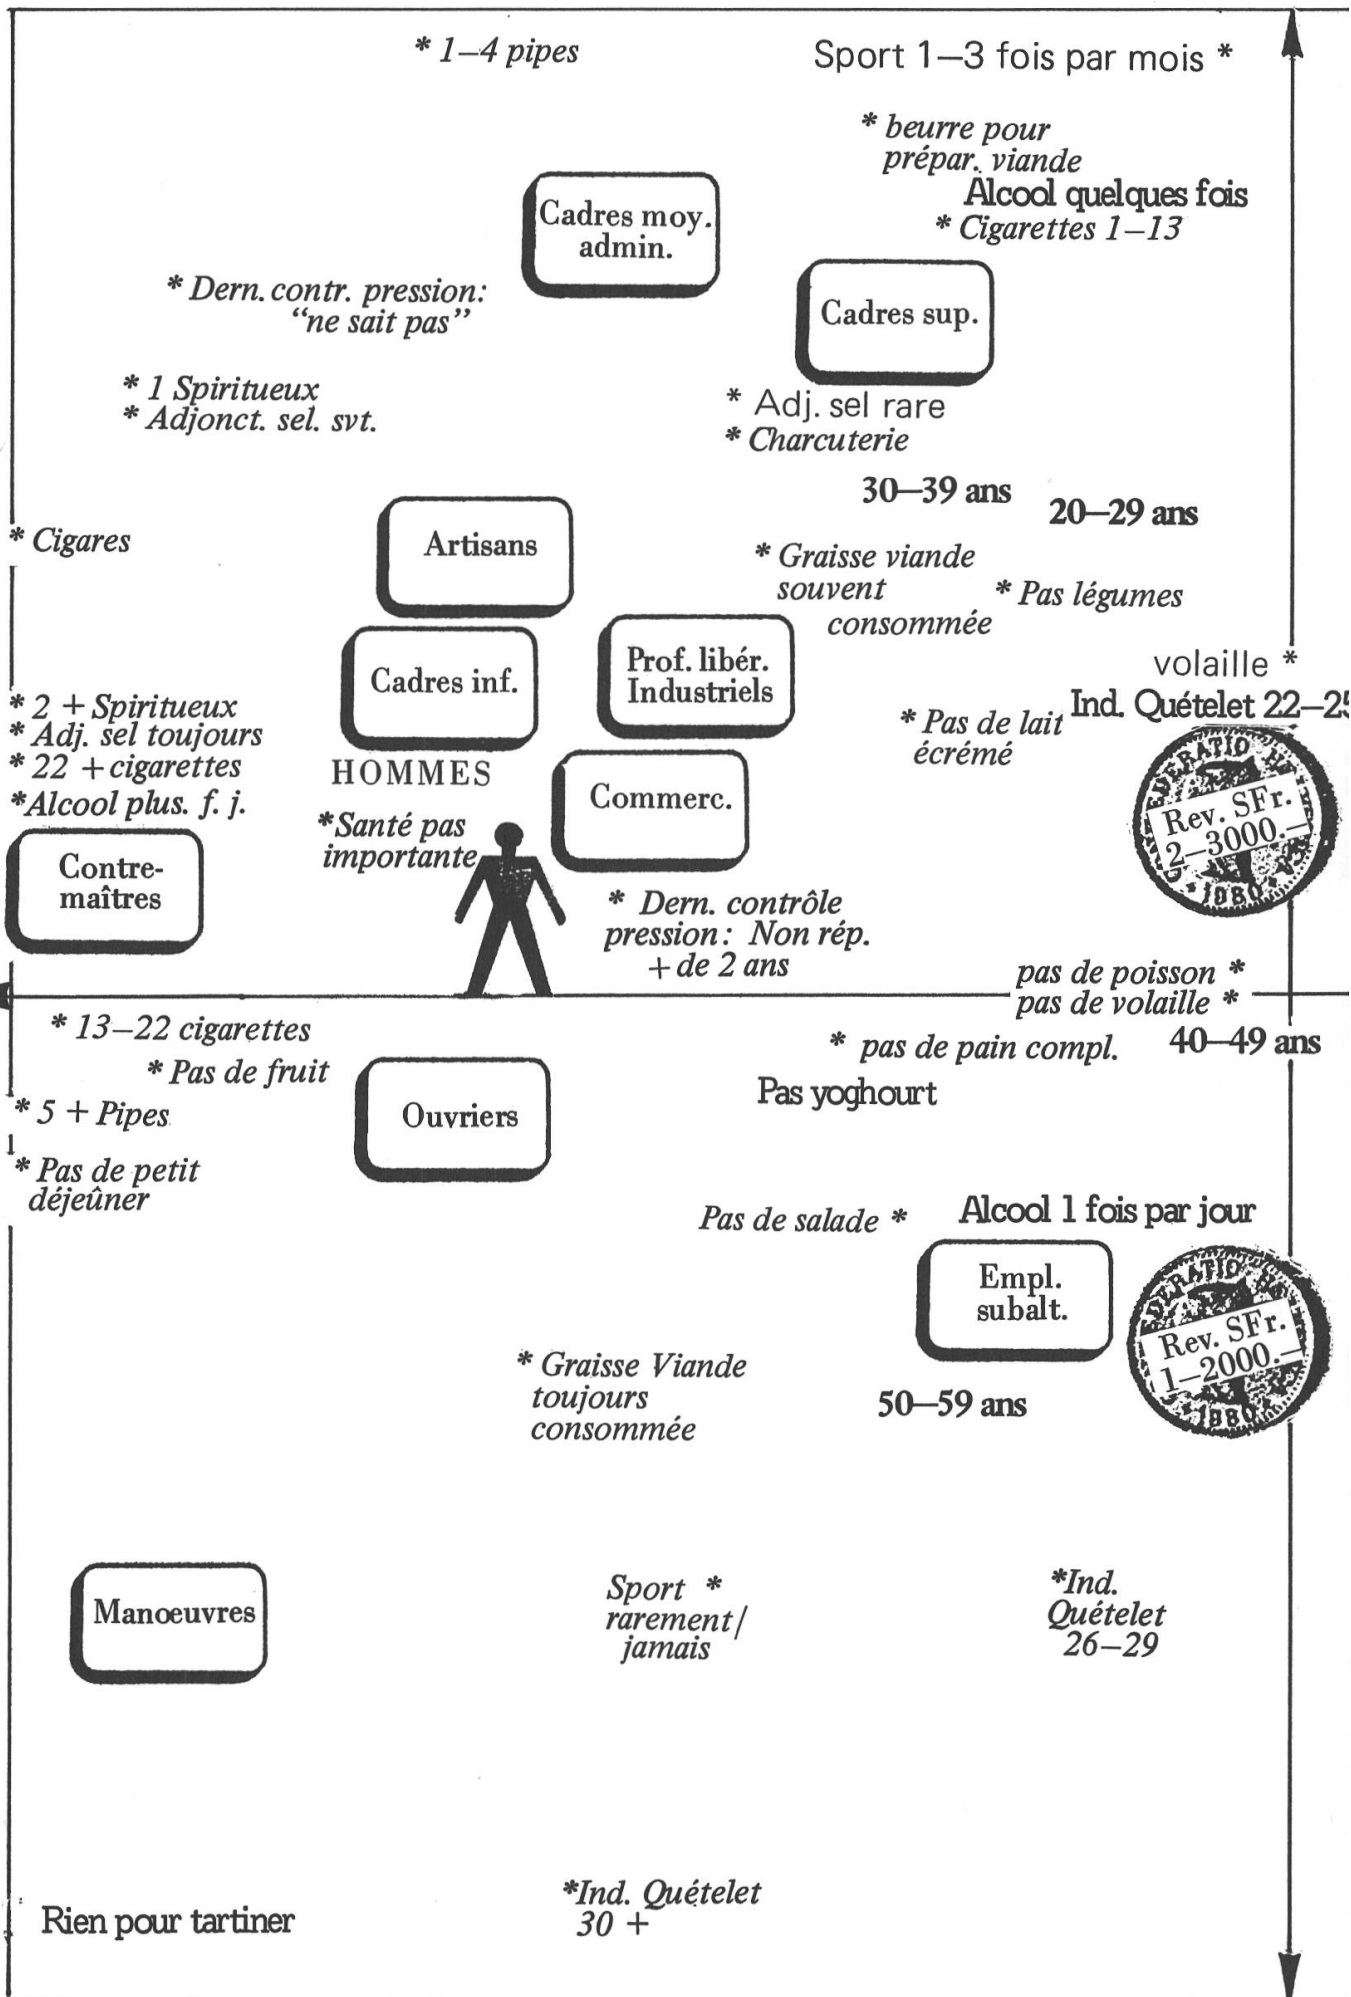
* 1–4 pipes

Sport 1–3 fois par mois *

* beurre pour prépar. viande

Alcool quelques fois

* Cigarettes 1–13

Cadres moy. admin.

* Dern. contr. pression: "ne sait pas"

Cadres sup.

* 1 Spiritueux
* Adjonct. sel. svt.

* Adj. sel rare
* Charcuterie

30–39 ans

20–29 ans

* Cigares

Artisans

* Graisse viande souvent consommée

* Pas légumes

Cadres inf.

Prof. libér. Industriels

volaille *

Ind. Quételet 22–25

* 2 + Spiritueux
* Adj. sel toujours
* 22 + cigarettes
*Alcool plus. f. j.

HOMMES

* Pas de lait écrémé

Commerc.

Rev. SFr. 2–3000.–

1980

*Santé pas importante

Contre-maîtres

* Dern. contrôle pression: Non rép. + de 2 ans

pas de poisson *
pas de volaille *

* 13–22 cigarettes

* Pas de fruit

* pas de pain compl.

40–49 ans

* 5 + Pipes

Ouvriers

Pas yoghourt

* Pas de petit déjeûner

Pas de salade *

Alcool 1 fois par jour

Empl. subalt.

Rev. SFr. 1–2000.–

1980

* Graisse Viande toujours consommée

50–59 ans

Manoeuvres

Sport * rarement/ jamais

*Ind. Quételet 26–29

Rien pour tartiner

*Ind. Quételet 30 +